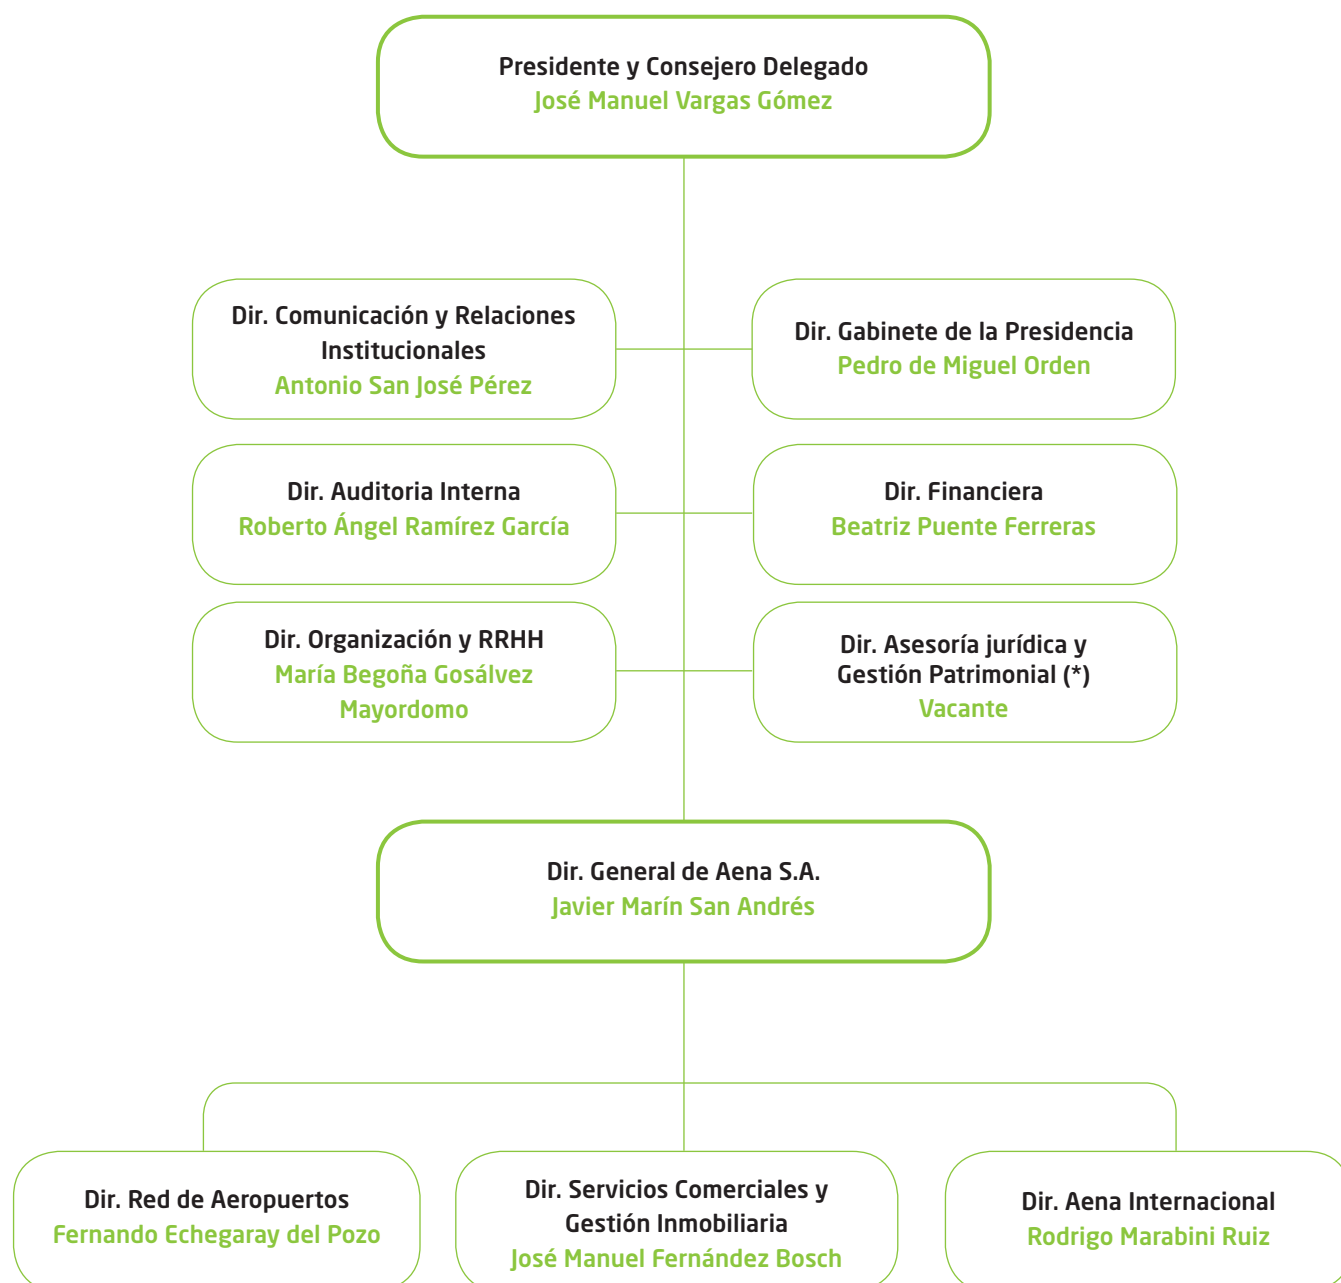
Presidente y Consejero Delegado
José Manuel Vargas Gómez

Dir. Comunicación y Relaciones Institucionales
Antonio San José Pérez

Dir. Gabinete de la Presidencia
Pedro de Miguel Orden

Dir. Auditoria Interna
Roberto Ángel Ramírez García

Dir. Financiera
Beatriz Puente Ferreras

Dir. Organización y RRHH
María Begoña Gosálvez Mayordomo

Dir. Asesoría jurídica y Gestión Patrimonial (*)
Vacante

Dir. General de Aena S.A.
Javier Marín San Andrés

Dir. Red de Aeropuertos
Fernando Echegaray del Pozo

Dir. Servicios Comerciales y Gestión Inmobiliaria
José Manuel Fernández Bosch

Dir. Aena Internacional
Rodrigo Marabini Ruiz